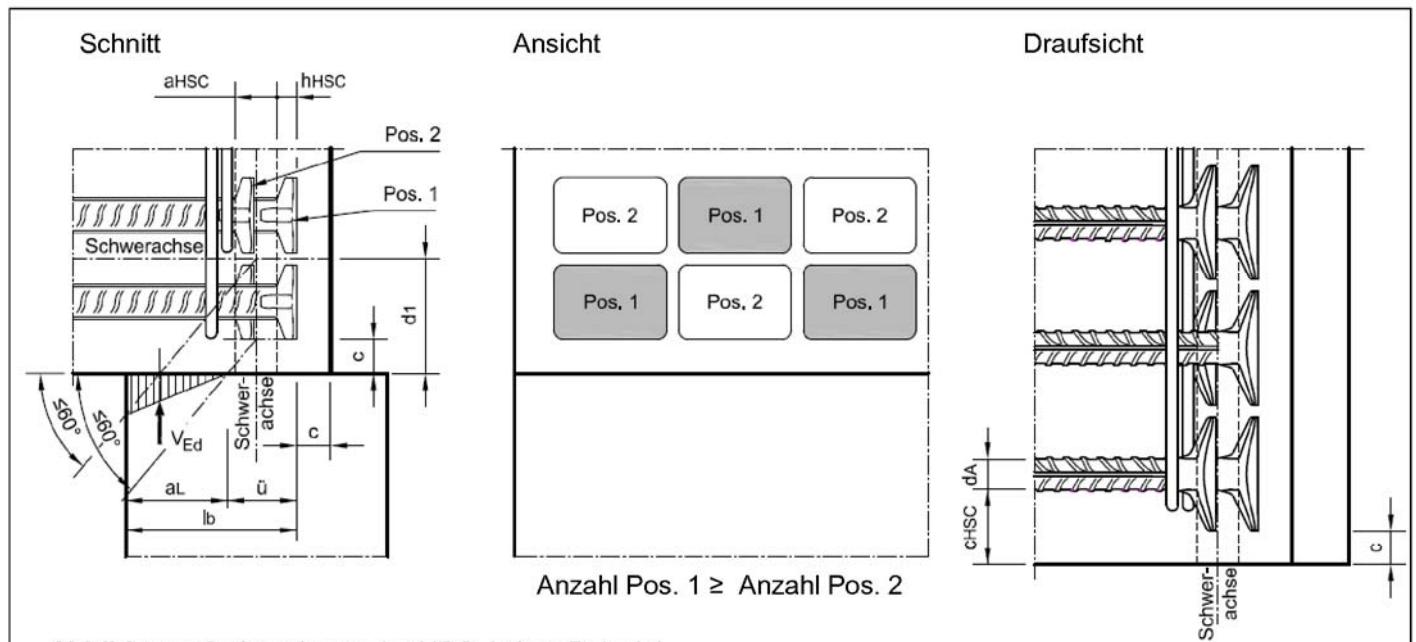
Schnitt

aHSC

hHSC

Pos. 2

Pos. 1

Schwerachse

d1

c

≤60°

≤60°

$V_{Ed}$

Schwerachse

c

aL

ü

lb

Ansicht

| Pos. 2 | Pos. 1 | Pos. 2 |
|---|---|---|
| Pos. 1 | Pos. 2 | Pos. 1 |

Anzahl Pos. 1 ≥ Anzahl Pos. 2

Draufsicht

dA

cHSC

Schwerachse

c